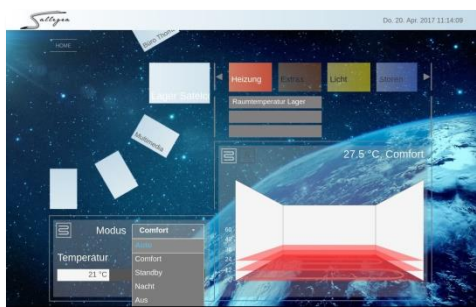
Sattegra

Do. 20. Apr. 2017 11:14:09

HOME

Büro Thomas

Lager Sattegra

Multimedia

Heizung

Extras

Licht

Jalousien

Raumtemperatur Lager

27.5 °C, Comfort

Modus

Comfort

Auto

Comfort

Standby

Nacht

Aus

Temperatur

21 °C

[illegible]